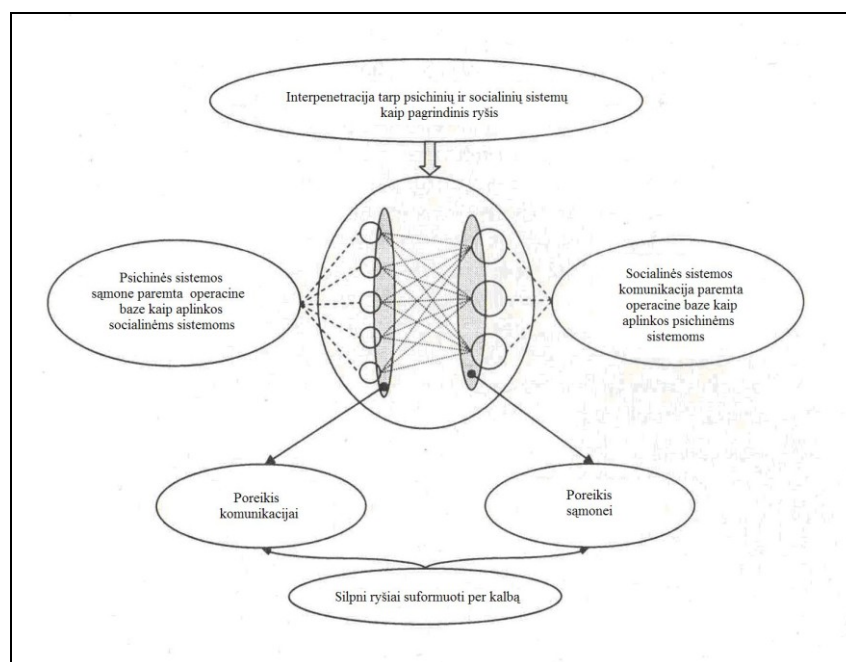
Interpenetracija tarp psichinių ir socialinių sistemų kaip pagrindinis ryšis

Psichinės sistemos sąmone paremta operacine baze kaip aplinkos socialinėms sistemoms

Socialinės sistemos komunikacija paremta operacine baze kaip aplinkos psichinėms sistemoms

Poreikis komunikacijai

Poreikis sąmonei

Silpni ryšiai suformuoti per kalbą